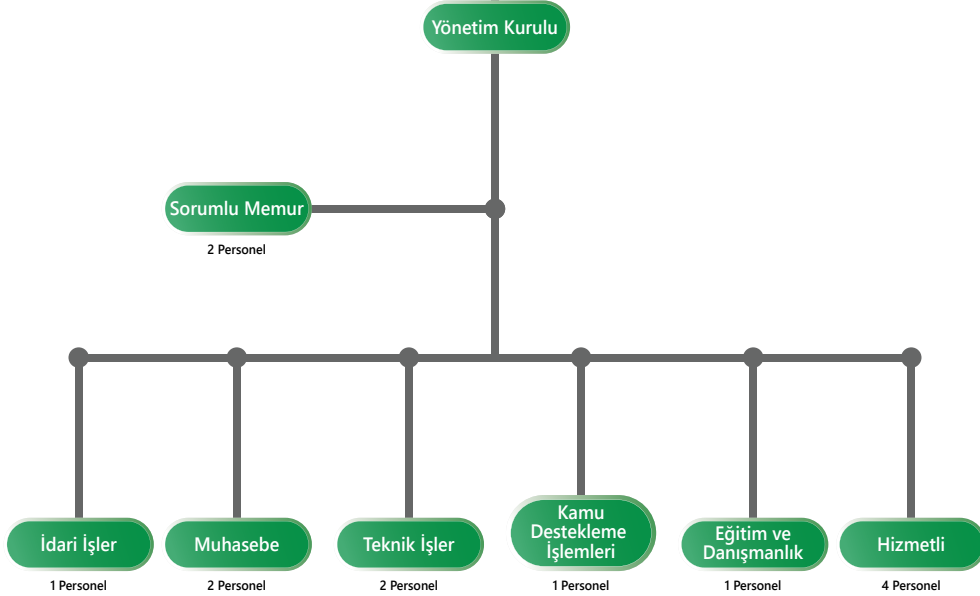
Yönetim Kurulu

Sorumlu Memur
2 Personel

İdari İşler
1 Personel

Muhasebe
2 Personel

Teknik İşler
2 Personel

Kamu Destekleme İşlemleri
1 Personel

Eğitim ve Danışmanlık
1 Personel

Hizmetli
4 Personel